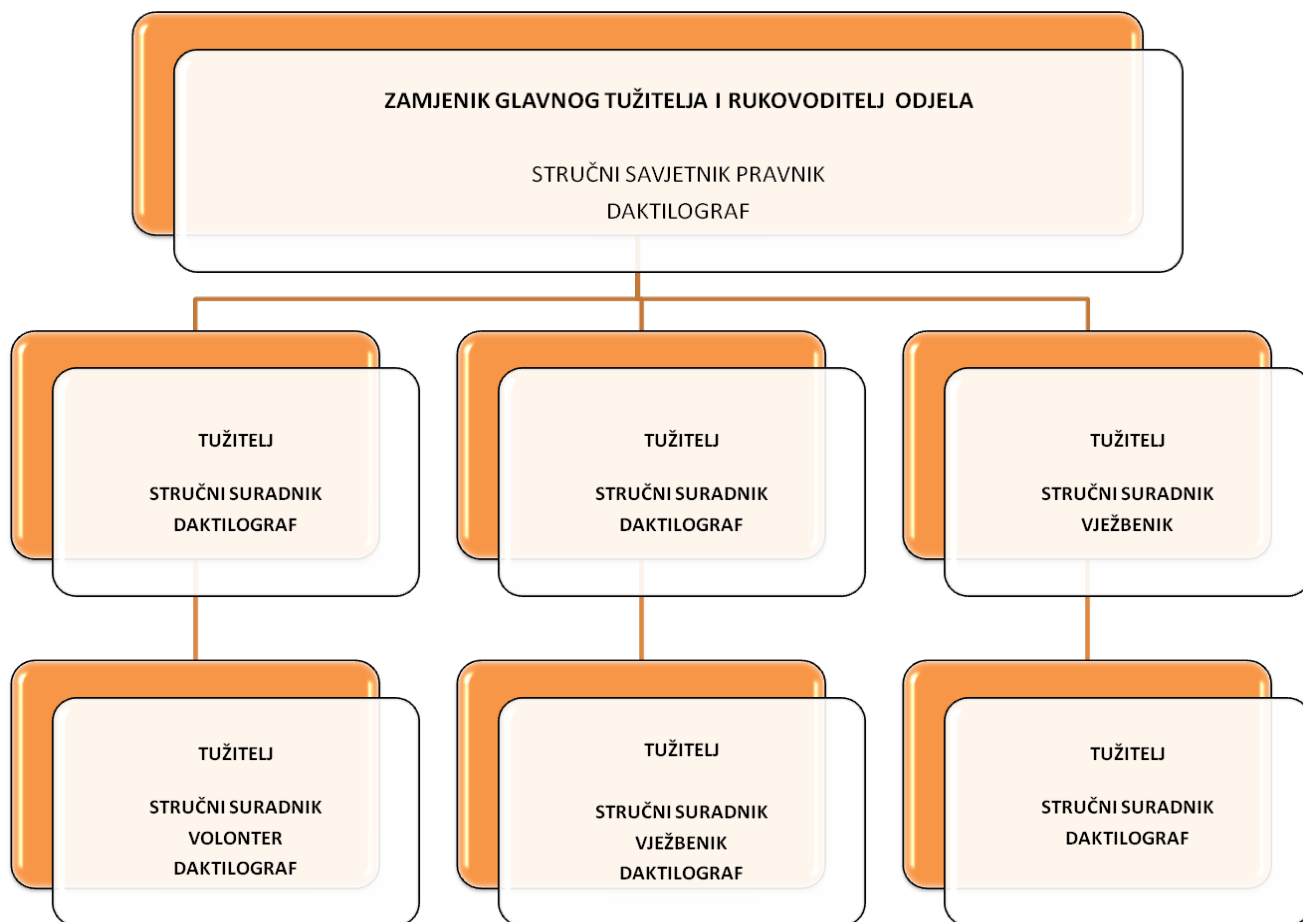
ZAMJENIK GLAVNOG TUŽITELJA I RUKOVODITELJ ODJELA

STRUČNI SAVJETNIK PRAVNIK
DAKTILOGRAF

TUŽITELJ

STRUČNI SURADNIK
DAKTILOGRAF

TUŽITELJ

STRUČNI SURADNIK
DAKTILOGRAF

TUŽITELJ

STRUČNI SURADNIK
VJEŽBENIK

TUŽITELJ

STRUČNI SURADNIK
VOLONTER
DAKTILOGRAF

TUŽITELJ

STRUČNI SURADNIK
VJEŽBENIK
DAKTILOGRAF

TUŽITELJ

STRUČNI SURADNIK
DAKTILOGRAF